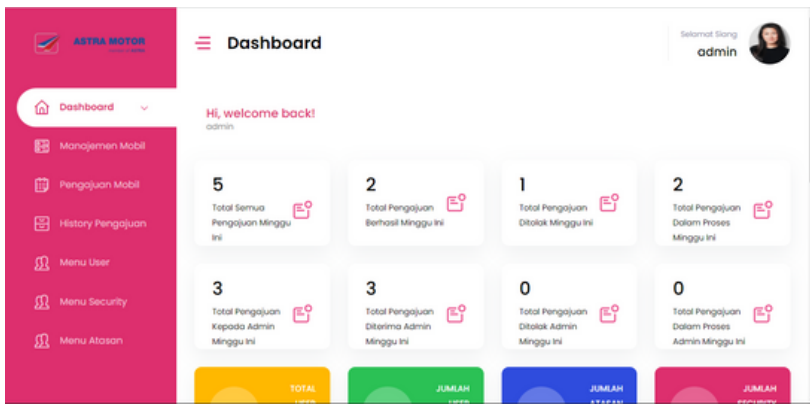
ASTRA MOTOR

Dashboard

Manajemen Mobil

Pengajuan Mobil

History Pengajuan

Menu User

Menu Security

Menu Atasan

Dashboard

Selamat Siang
admin

Hi, welcome back!
admin

5
Total Semua Pengajuan Minggu Ini

2
Total Pengajuan Berhasil Minggu Ini

1
Total Pengajuan Ditolak Minggu Ini

2
Total Pengajuan Dalam Proses Minggu Ini

3
Total Pengajuan Kepada Admin Minggu Ini

3
Total Pengajuan Diterima Admin Minggu Ini

0
Total Pengajuan Ditolak Admin Minggu Ini

0
Total Pengajuan Dalam Proses Admin Minggu Ini

TOTAL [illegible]

JUMLAH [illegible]

JUMLAH ATASAN

JUMLAH SECURITY